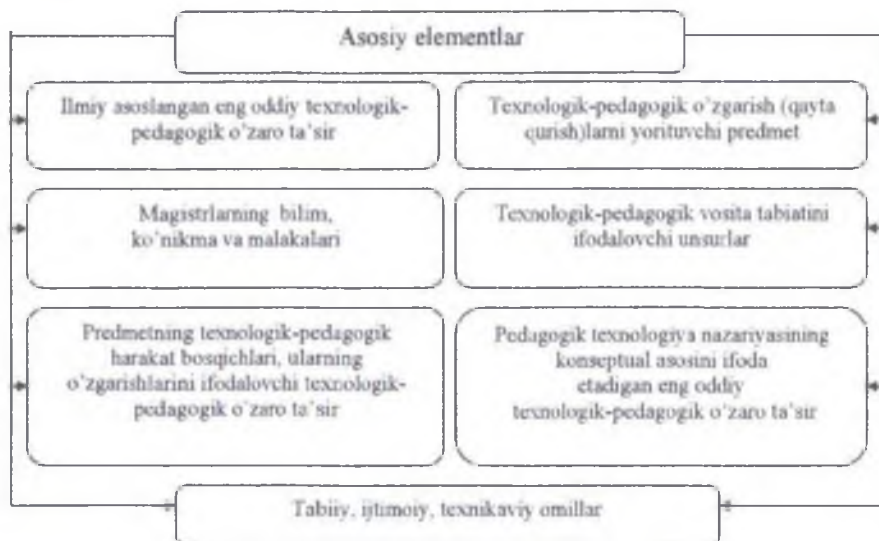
Asosiy elementlar

Ilmiy asoslangan eng oddiy texnologik-pedagogik o'zaro ta'sir

Texnologik-pedagogik o'zgarish (qayta qurish)larni yorituvchi predmet

Magistrlarning bilim, ko'nikma va malakalari

Texnologik-pedagogik vosita tabiatini ifodalovchi unsurlar

Predmetning texnologik-pedagogik harakat bosqichlari, ularning o'zgarishlarini ifodalovchi texnologik-pedagogik o'zaro ta'sir

Pedagogik texnologiya nazariyasining konseptual asosini ifoda etadigan eng oddiy texnologik-pedagogik o'zaro ta'sir

Tabiiy, ijtimoiy, texnikaviy omillar